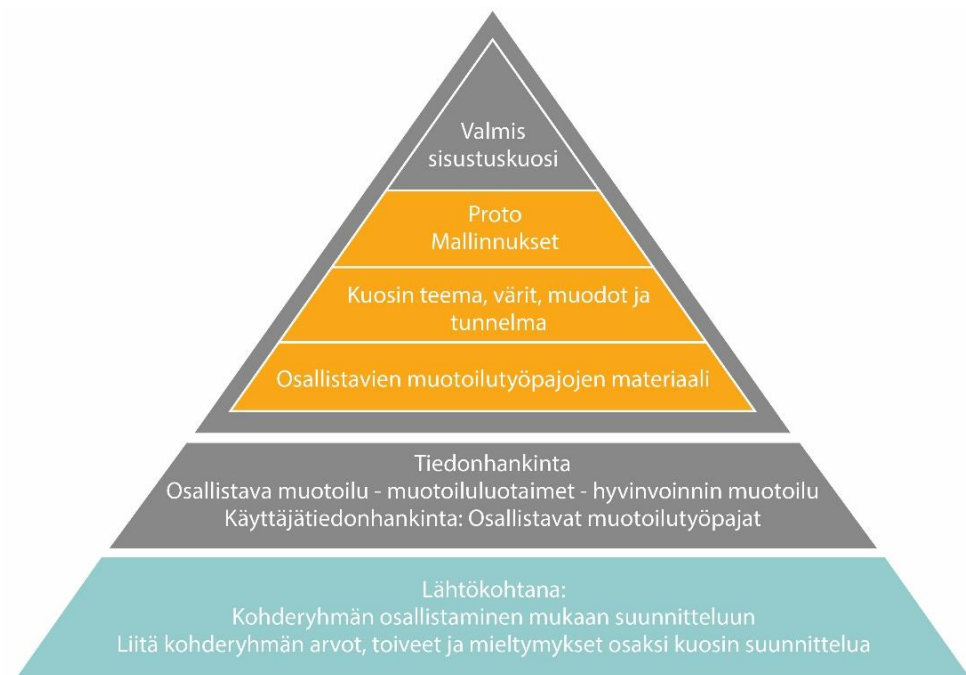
Valmis sisustuskuosi

Proto
Mallinnukset

Kuosin teema, värit, muodot ja tunnelma

Osallistavien muotoilutyöpajojen materiaali

Tiedonhankinta
Osallistava muotoilu - muotoiluluotaimet - hyvinvoinnin muotoilu
Käyttäjätiedonhankinta: Osallistavat muotoilutyöpajat

Lähtökohtana:
Kohderyhmän osallistaminen mukaan suunnitteluun
Liitä kohderyhmän arvot, toiveet ja mieltymykset osaksi kuosin suunnittelua